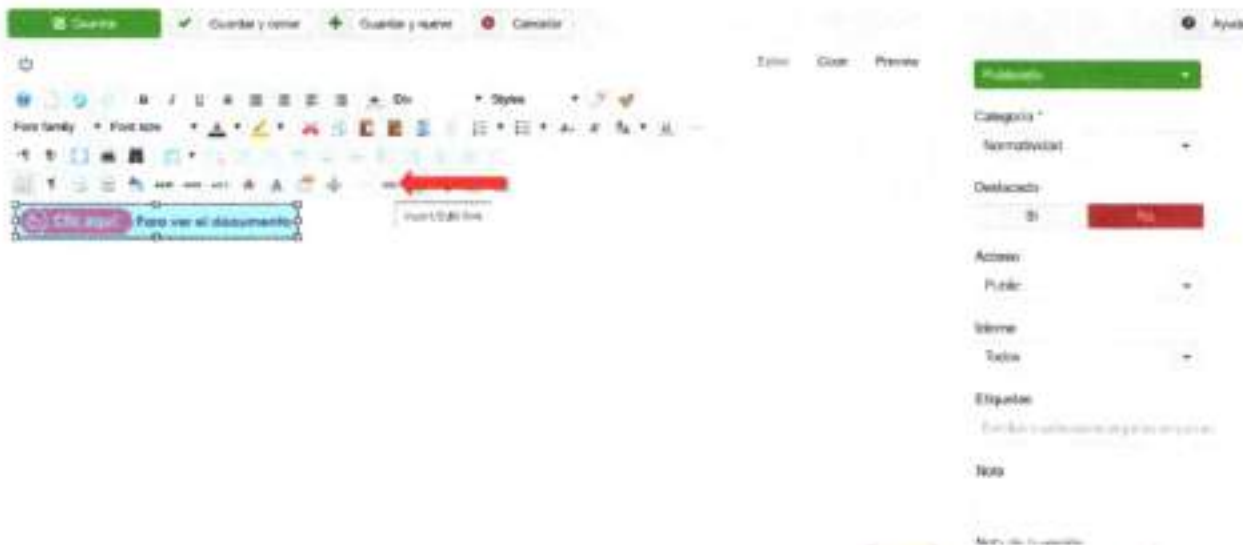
Guardar
Guardar y cerrar
Guardar y nuevo
Cancelar
Ayuda

Editor
Code
Preview

Div
Styles
Font family
Font size

Clic aquí
Para ver el documento

Insert/Edit link

Publicado

Categoría *
Normatividad

Destacado
Sí
No

Acceso
Public

Idioma
Todos

Etiquetas
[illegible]

Nota

Nota de la versión